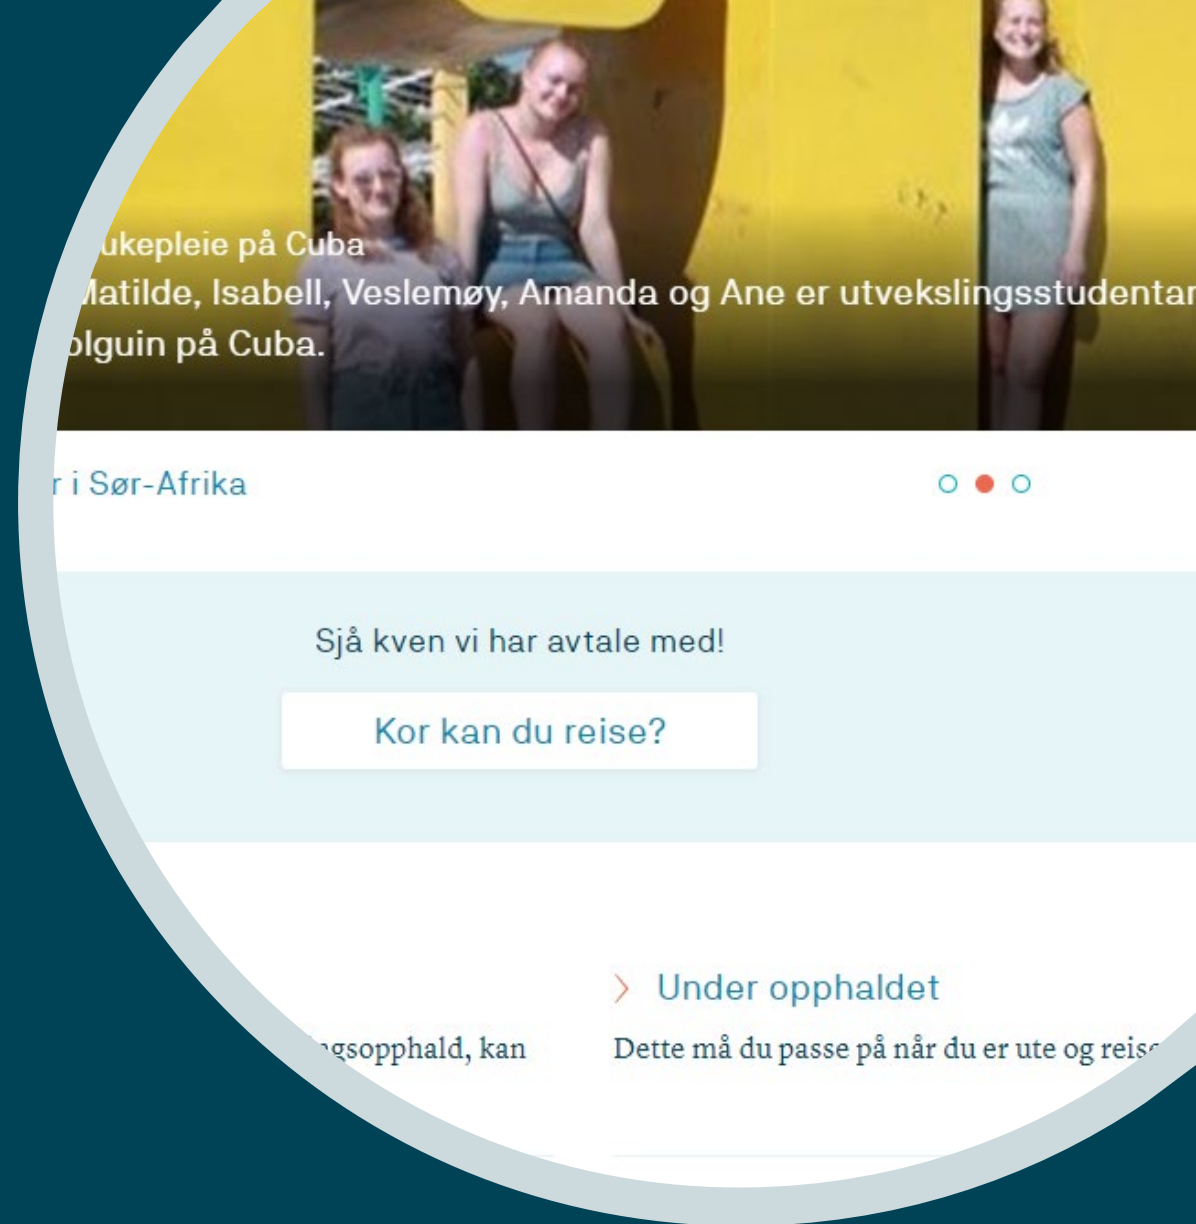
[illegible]ukepleie på Cuba
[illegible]Matilde, Isabell, Veslemøy, Amanda og Ane er utvekslingsstudentar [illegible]
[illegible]olguin på Cuba.

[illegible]r i Sør-Afrika

Sjå kven vi har avtale med!

Kor kan du reise?

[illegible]gsopphald, kan

Under opphaldet

Dette må du passe på når du er ute og reis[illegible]